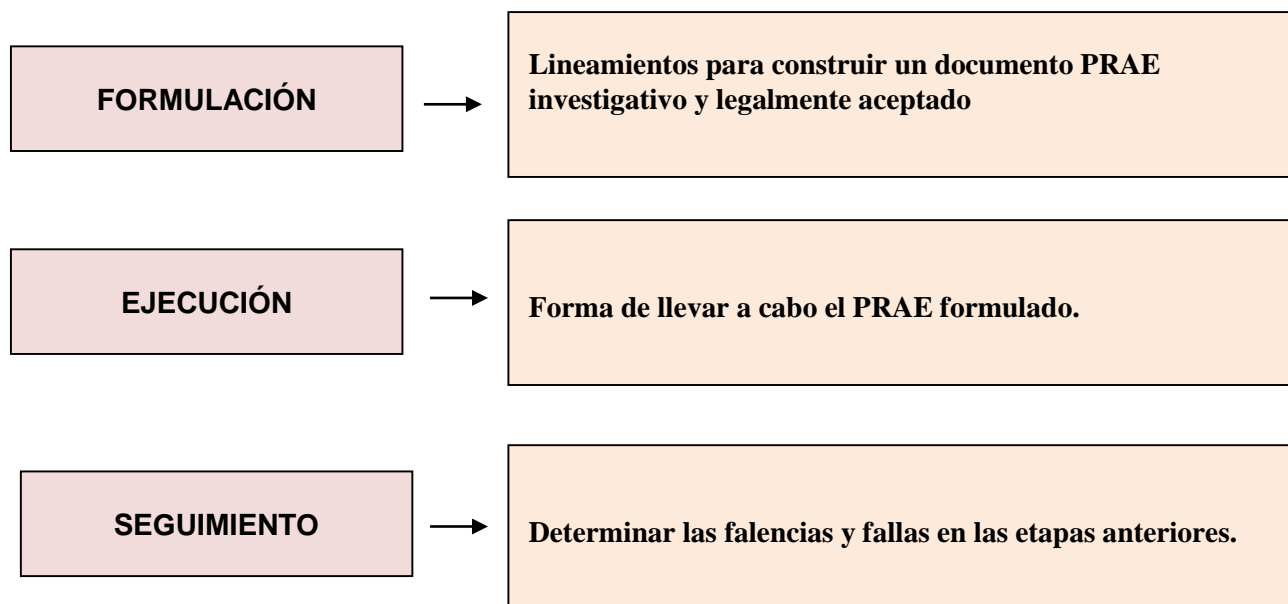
FORMULACIÓN

Lineamientos para construir un documento PRAE investigativo y legalmente aceptado

EJECUCIÓN

Forma de llevar a cabo el PRAE formulado.

SEGUIMIENTO

Determinar las falencias y fallas en las etapas anteriores.